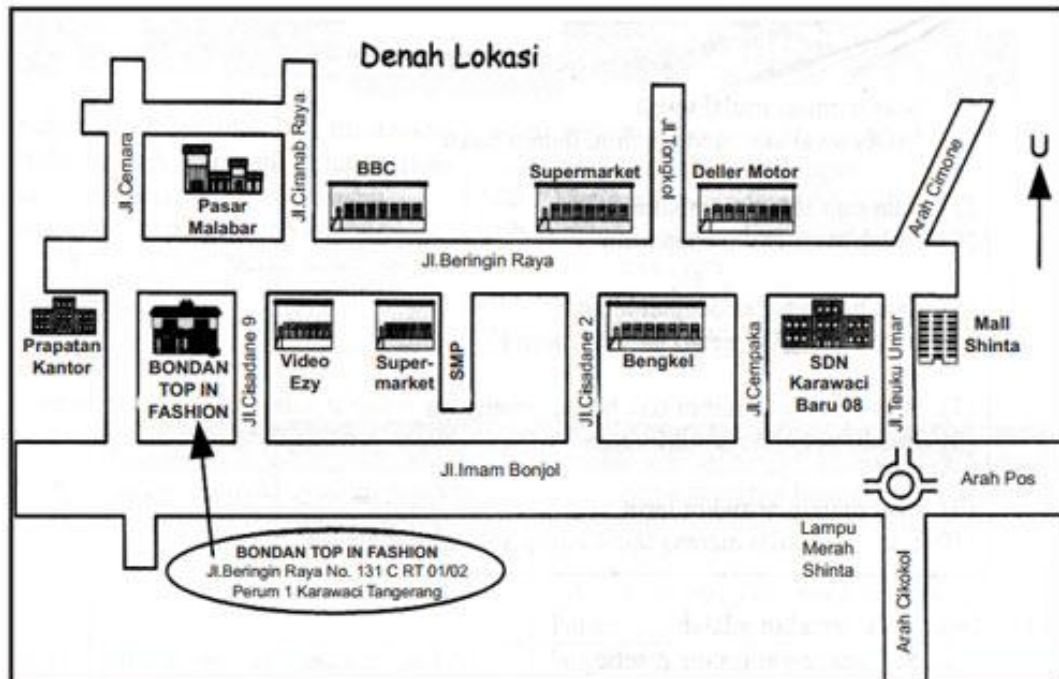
Denah Lokasi

U

Jl.Cemara

Jl.Ciranab Raya

Pasar Malabar

BBC

Supermarket

Jl.Tongkol

Deller Motor

Arah Cimone

Jl.Beringin Raya

Prapatan Kantor

BONDAN TOP IN FASHION

Jl.Cisadane 9

Video Ezy

Super-market

SMP

Jl.Cisadane 2

Bengkel

Jl.Cempaka

SDN Karawaci Baru 08

Jl.Teuku Umar

Mall Shinta

Jl.Imam Bonjol

Arah Pos

Lampu Merah Shinta

Arah Cikokol

BONDAN TOP IN FASHION
Jl.Beringin Raya No. 131 C RT 01/02
Perum 1 Karawaci Tangerang